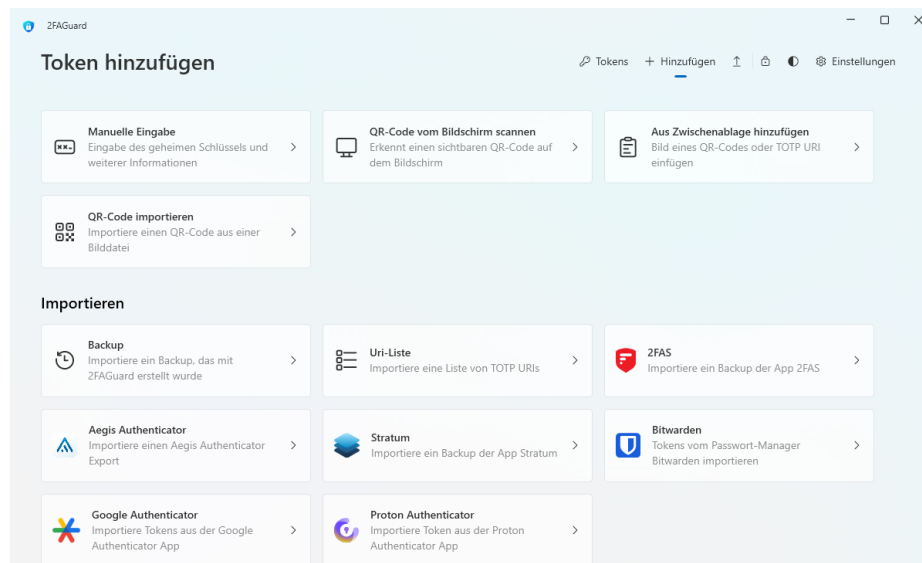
2FAGuard

Token hinzufügen

Tokens + Hinzufügen Einstellungen

Manuelle Eingabe
Eingabe des geheimen Schlüssels und weiterer Informationen

QR-Code vom Bildschirm scannen
Erkennt einen sichtbaren QR-Code auf dem Bildschirm

Aus Zwischenablage hinzufügen
Bild eines QR-Codes oder TOTP URI einfügen

QR-Code importieren
Importiere einen QR-Code aus einer Bilddatei

Importieren

Backup
Importiere ein Backup, das mit 2FAGuard erstellt wurde

Uri-Liste
Importiere eine Liste von TOTP URIs

2FAS
Importiere ein Backup der App 2FAS

Aegis Authenticator
Importiere einen Aegis Authenticator Export

Stratum
Importiere ein Backup der App Stratum

Bitwarden
Tokens vom Passwort-Manager Bitwarden importieren

Google Authenticator
Importiere Tokens aus der Google Authenticator App

Proton Authenticator
Importiere Token aus der Proton Authenticator App